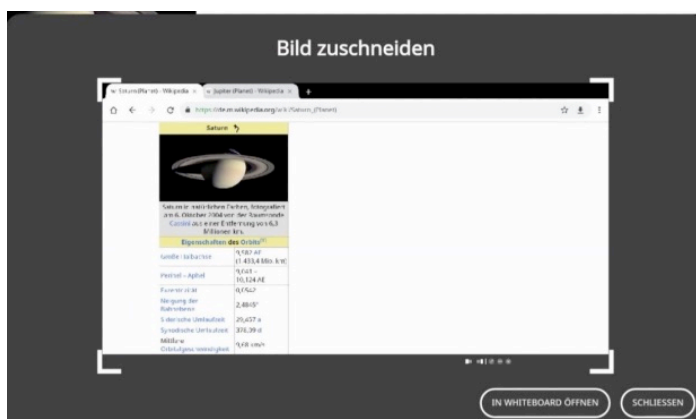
Bild zuschneiden

W Saturn (Planet) – Wikipedia ×    W Jupiter (Planet) – Wikipedia ×    +

https://de.m.wikipedia.org/wiki/Saturn_(Planet)

Saturn ♄

Saturn in natürlichen Farben, fotografiert am 6. Oktober 2004 von der Raumsonde Cassini aus einer Entfernung von 6,3 Millionen km.

Eigenschaften des Orbits

| | |
|---|---|
| Große Halbachse | 9,582 AE (1.433,4 Mio. km) |
| Perihel – Aphel | 9,041 – 10,124 AE |
| Exzentrizität | 0,0565 |
| Neigung der Bahnebene | 2,485° |
| Siderische Umlaufzeit | 29,457 a |
| Synodische Umlaufzeit | 378,09 d |
| Mittlere Orbitalgeschwindigkeit | 9,68 km/s |

IN WHITEBOARD ÖFFNEN    SCHLIESSEN